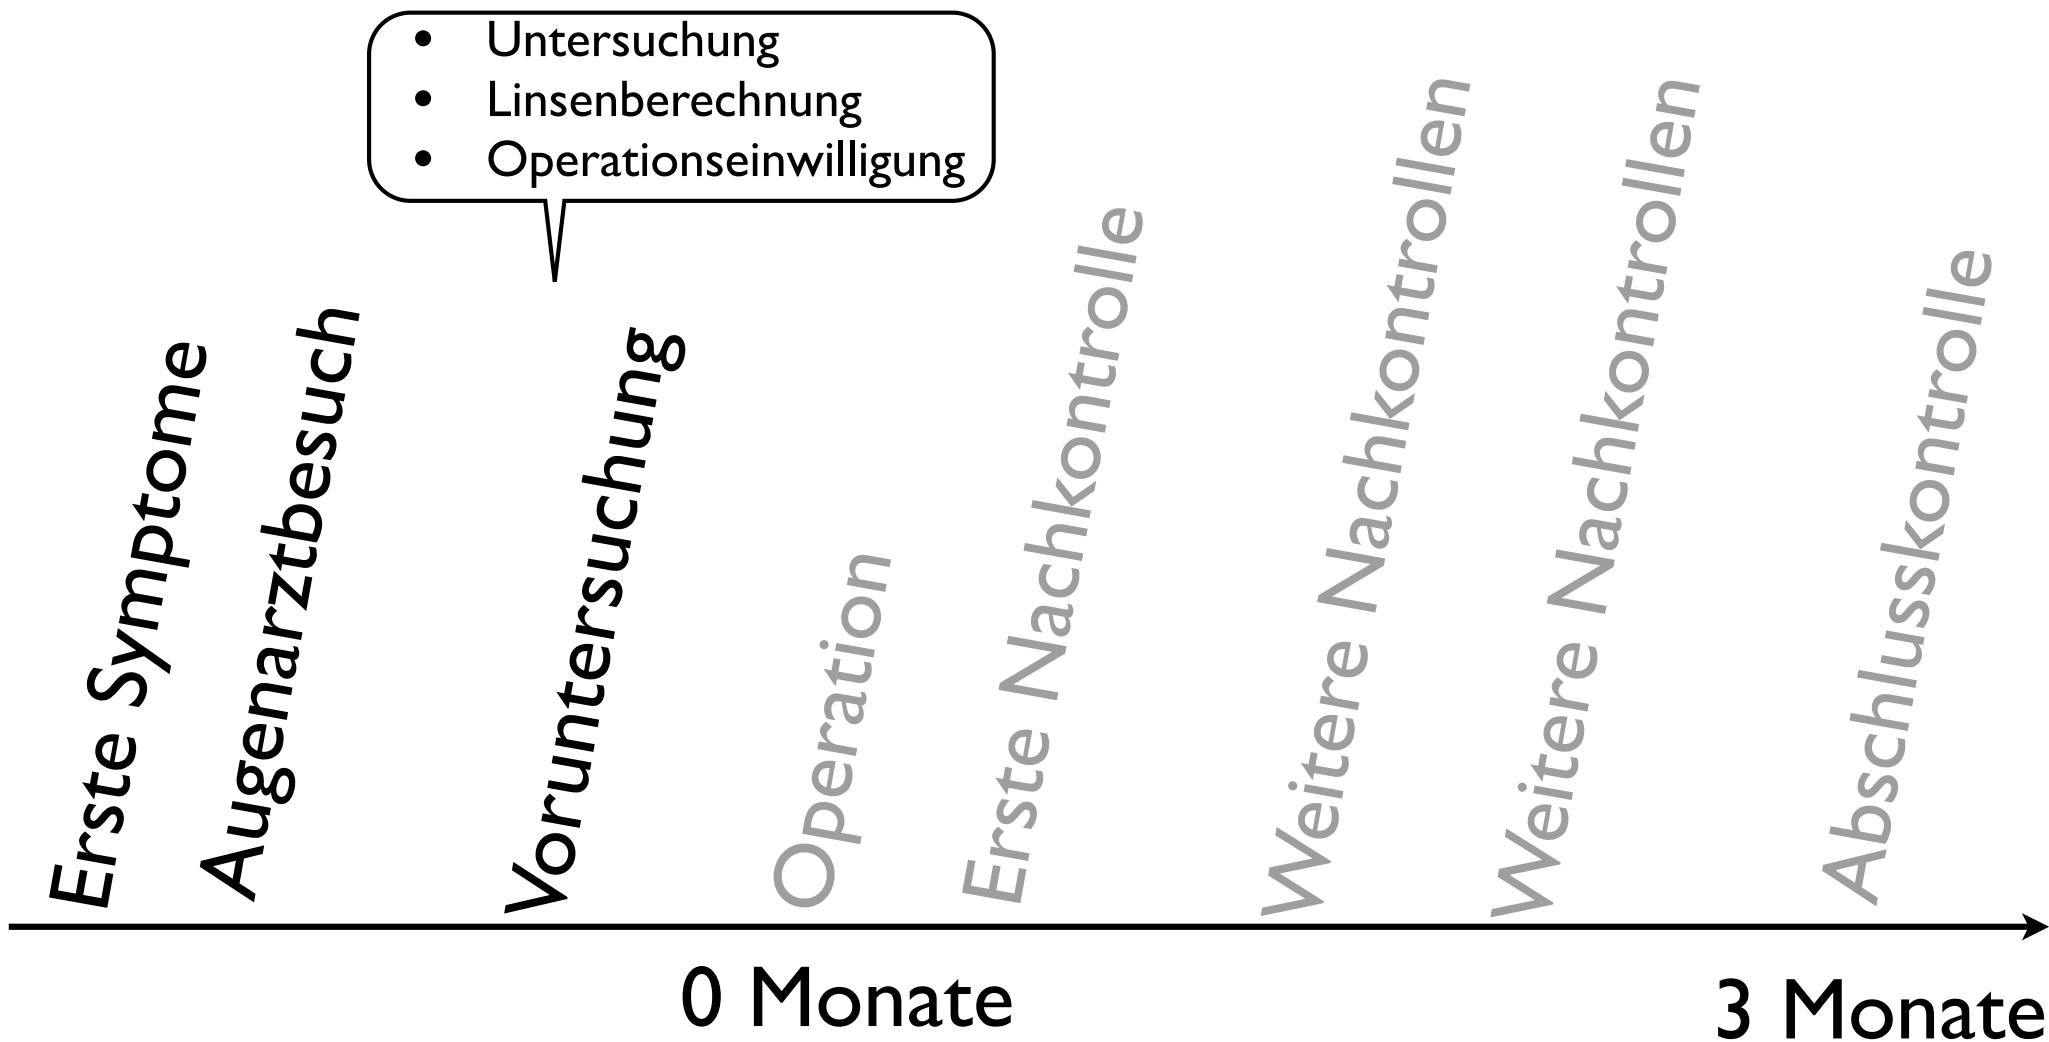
- Untersuchung
- Linsenberechnung
- Operationseinwilligung

Erste Symptome

Augenarztbesuch

Voruntersuchung

Operation

Erste Nachkontrolle

Weitere Nachkontrollen

Weitere Nachkontrollen

Abschlusskontrolle

0 Monate

3 Monate